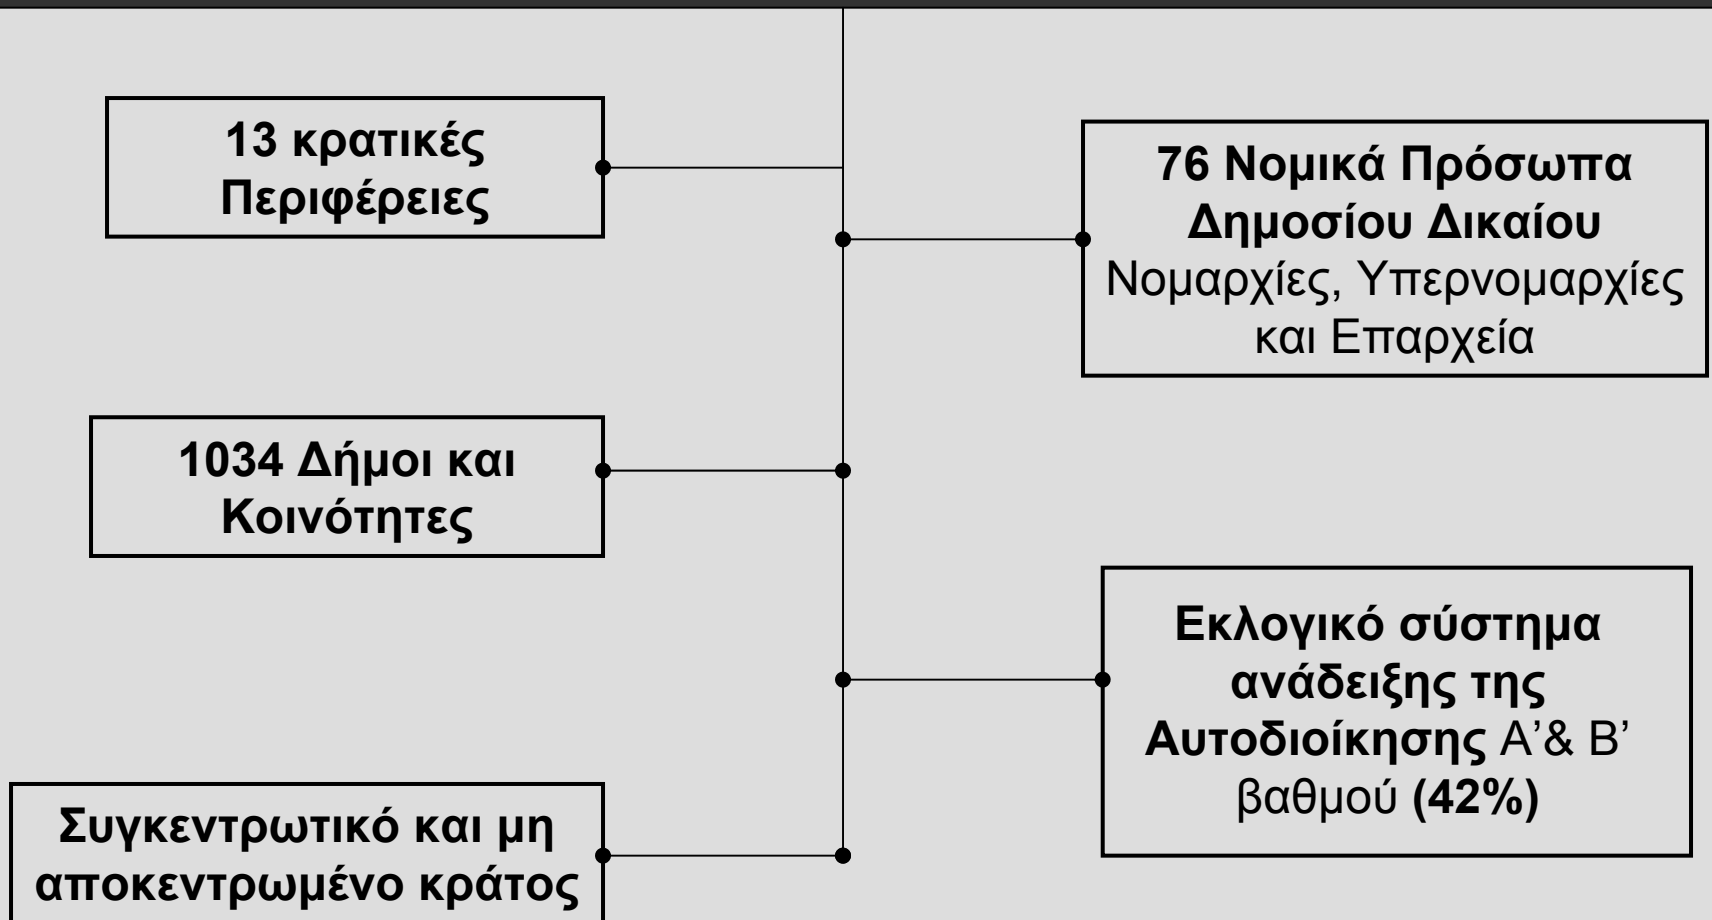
13 κρατικές Περιφέρειες

76 Νομικά Πρόσωπα Δημοσίου Δικαίου
Νομαρχίες, Υπερνομαρχίες και Επαρχεία

1034 Δήμοι και Κοινότητες

Εκλογικό σύστημα ανάδειξης της Αυτοδιοίκησης Α’& Β’ βαθμού (42%)

Συγκεντρωτικό και μη αποκεντρωμένο κράτος